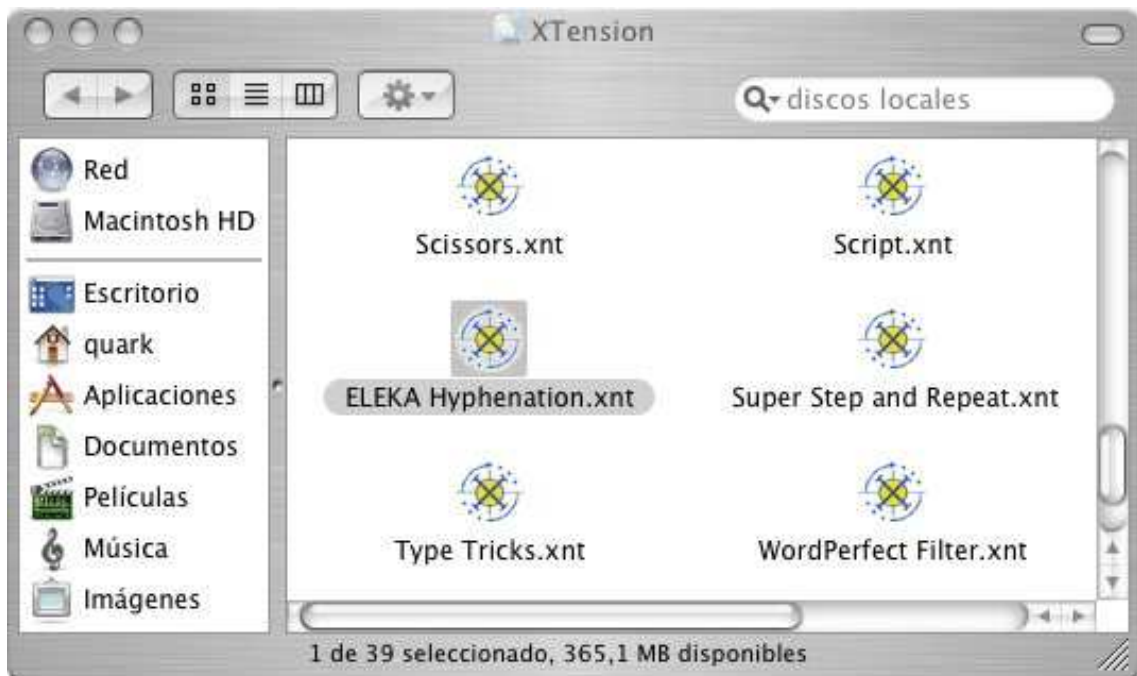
XTension

discos locales

Red
Macintosh HD
Escritorio
quark
Aplicaciones
Documentos
Películas
Música
Imágenes

Scissors.xnt
Script.xnt
ELEKA Hyphenation.xnt
Super Step and Repeat.xnt
Type Tricks.xnt
WordPerfect Filter.xnt

1 de 39 seleccionado, 365,1 MB disponibles